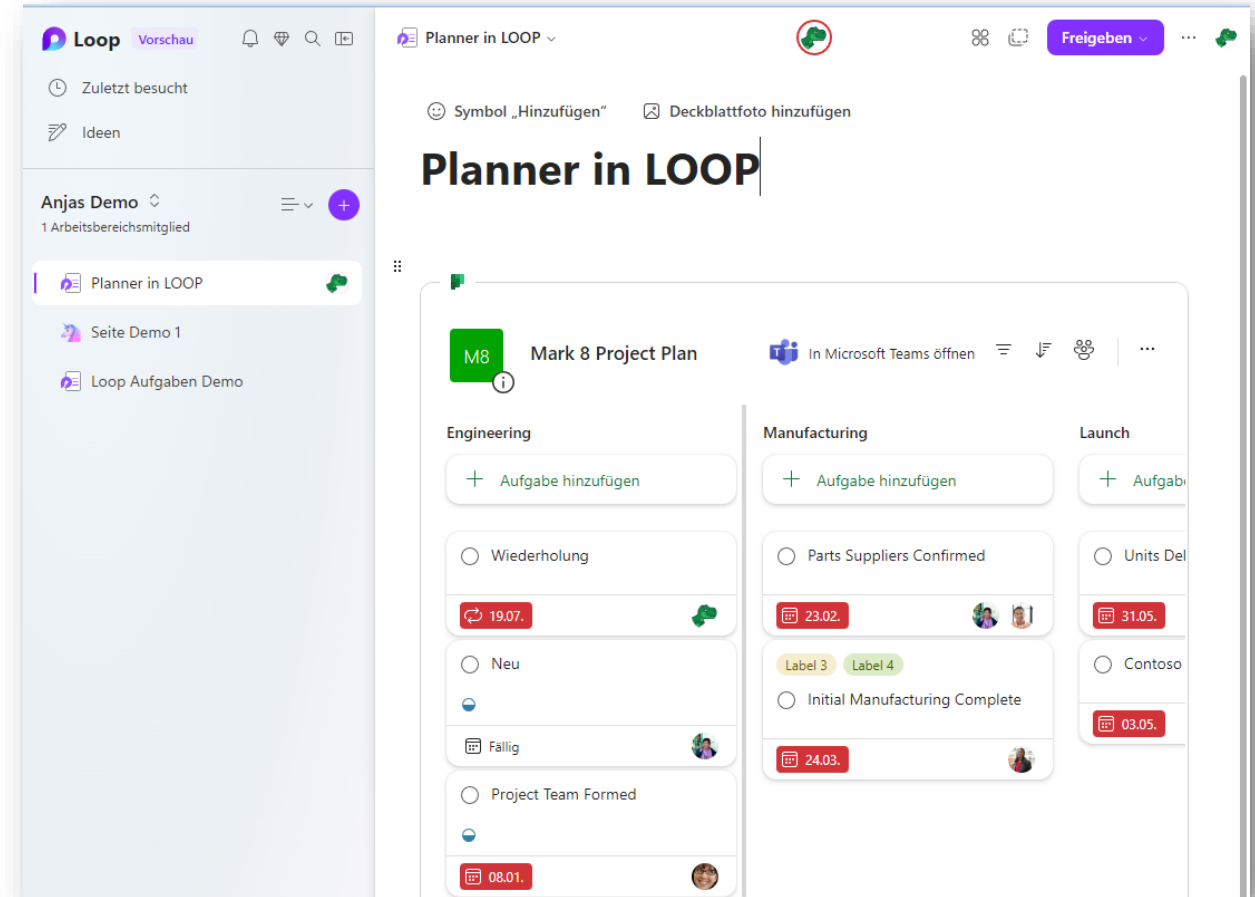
Loop Vorschau

Zuletzt besucht

Ideen

Anjas Demo

1 Arbeitsbereichsmitglied

Planner in LOOP

Seite Demo 1

Loop Aufgaben Demo

Planner in LOOP

Freigeben

Symbol „Hinzufügen"

Deckblattfoto hinzufügen

Planner in LOOP

M8

Mark 8 Project Plan

In Microsoft Teams öffnen

Engineering

Aufgabe hinzufügen

Wiederholung

19.07.

Neu

Fällig

Project Team Formed

08.01.

Manufacturing

Aufgabe hinzufügen

Parts Suppliers Confirmed

23.02.

Label 3

Label 4

Initial Manufacturing Complete

24.03.

Launch

Aufgab

Units Del

31.05.

Contoso

03.05.